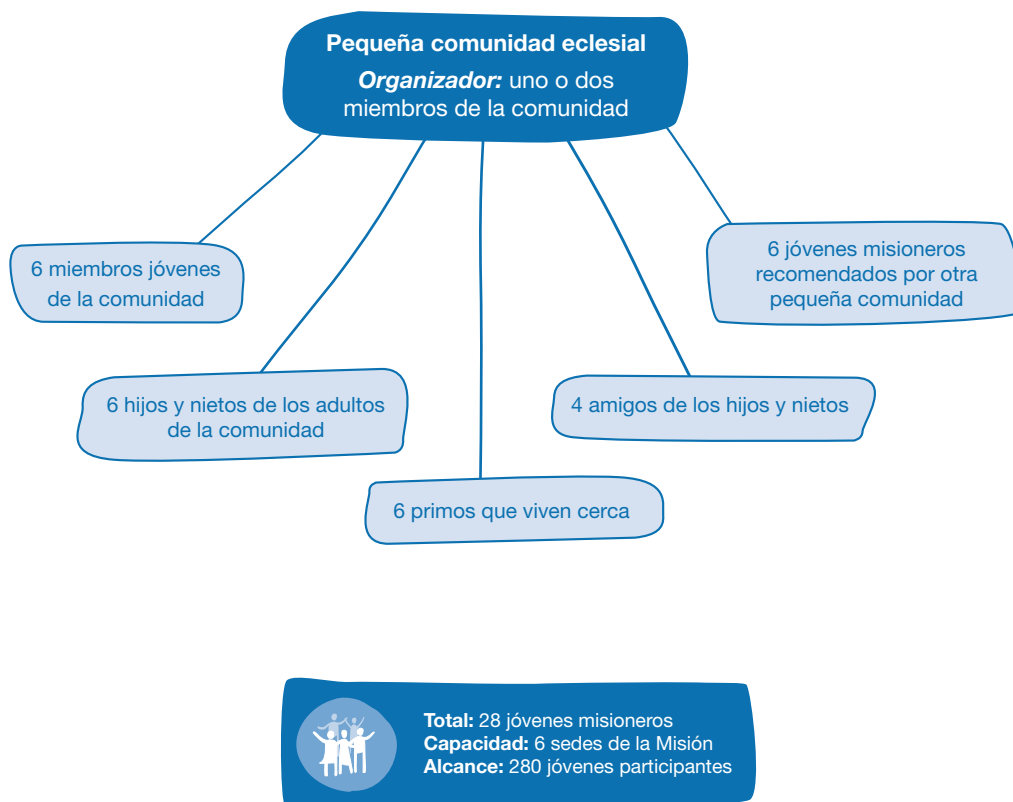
**Pequeña comunidad eclesial**

***Organizador:*** uno o dos miembros de la comunidad

6 miembros jóvenes de la comunidad

6 jóvenes misioneros recomendados por otra pequeña comunidad

6 hijos y nietos de los adultos de la comunidad

4 amigos de los hijos y nietos

6 primos que viven cerca

**Total:** 28 jóvenes misioneros
**Capacidad:** 6 sedes de la Misión
**Alcance:** 280 jóvenes participantes